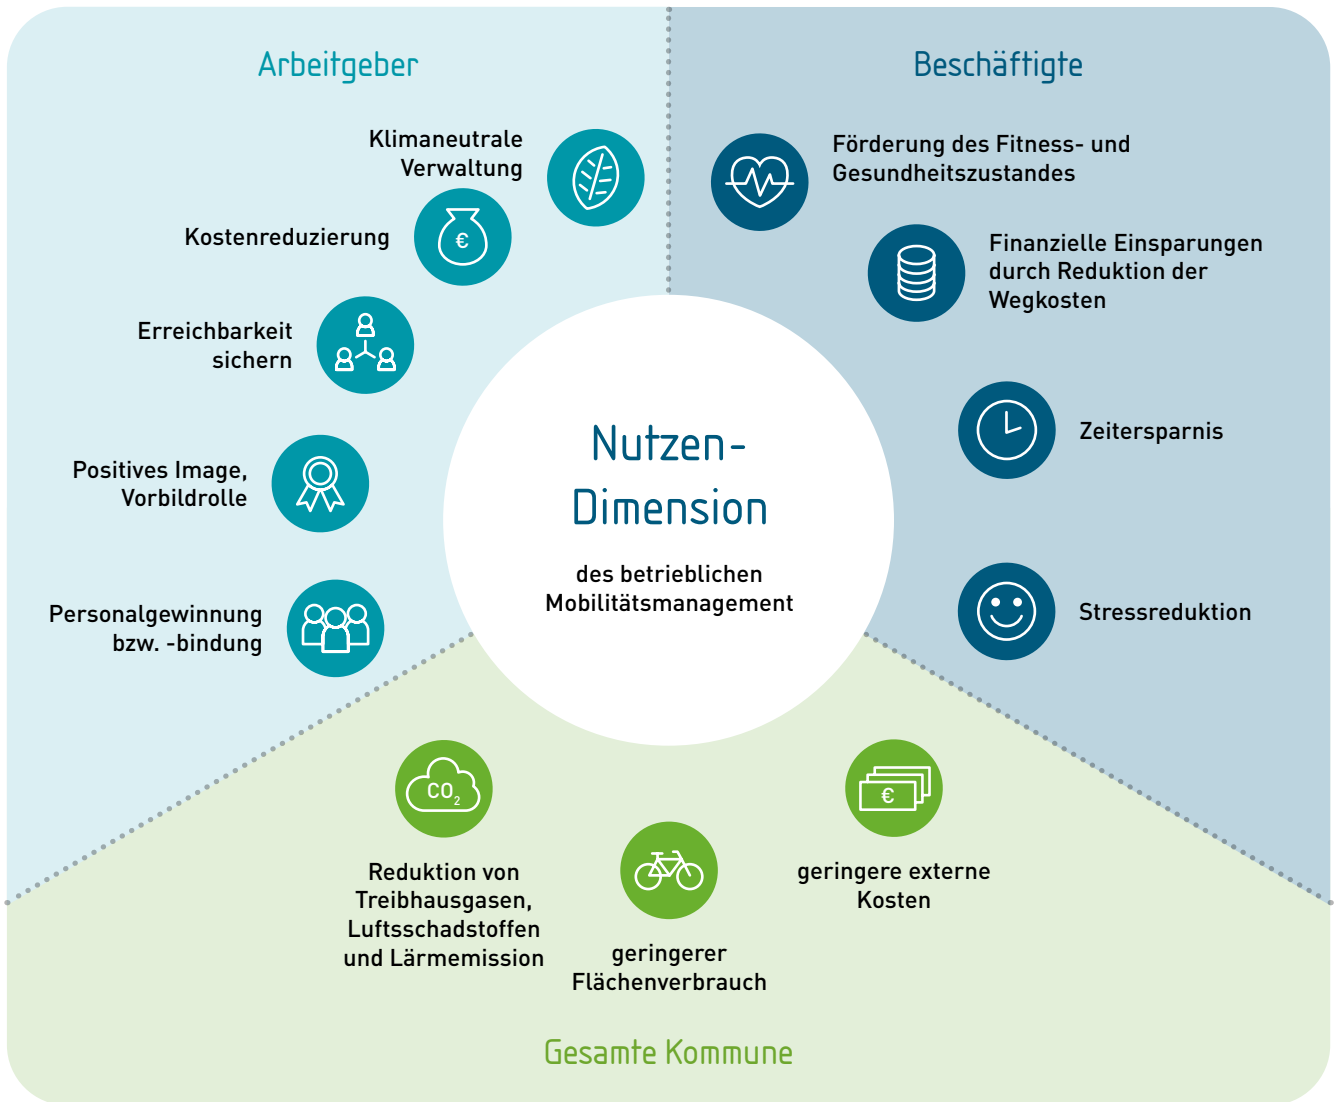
Arbeitgeber

Klimaneutrale Verwaltung

Kostenreduzierung

€

Erreichbarkeit sichern

Positives Image, Vorbildrolle

Personalgewinnung bzw. -bindung

Beschäftigte

Förderung des Fitness- und Gesundheitszustandes

Finanzielle Einsparungen durch Reduktion der Wegkosten

Zeitersparnis

Stressreduktion

Nutzen-Dimension

des betrieblichen Mobilitätsmanagement

$CO_2$

Reduktion von Treibhausgasen, Luftsschadstoffen und Lärmemission

geringerer Flächenverbrauch

€

geringere externe Kosten

Gesamte Kommune